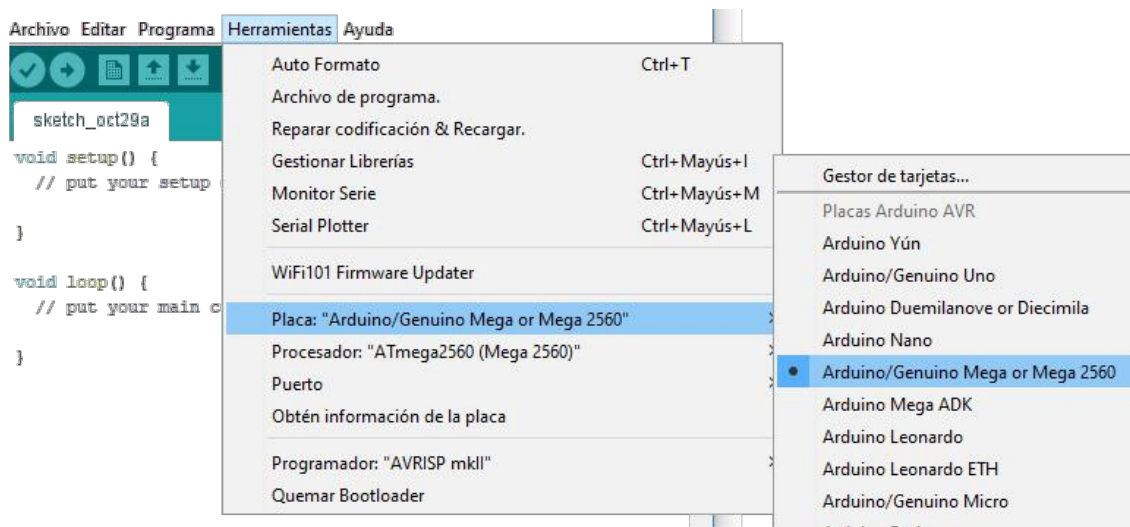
Archivo Editar Programa Herramientas Ayuda

sketch_oct29a

void setup() {
// put your setup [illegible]

}

void loop() {
// put your main c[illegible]

}

Auto Formato Ctrl+T
Archivo de programa.
Reparar codificación & Recargar.
Gestionar Librerías Ctrl+Mayús+I
Monitor Serie Ctrl+Mayús+M
Serial Plotter Ctrl+Mayús+L
WiFi101 Firmware Updater
Placa: "Arduino/Genuino Mega or Mega 2560"
Procesador: "ATmega2560 (Mega 2560)"
Puerto
Obtén información de la placa
Programador: "AVRISP mkII"
Quemar Bootloader

Gestor de tarjetas...
Placas Arduino AVR
Arduino Yún
Arduino/Genuino Uno
Arduino Duemilanove or Diecimila
Arduino Nano
Arduino/Genuino Mega or Mega 2560
Arduino Mega ADK
Arduino Leonardo
Arduino Leonardo ETH
Arduino/Genuino Micro
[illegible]